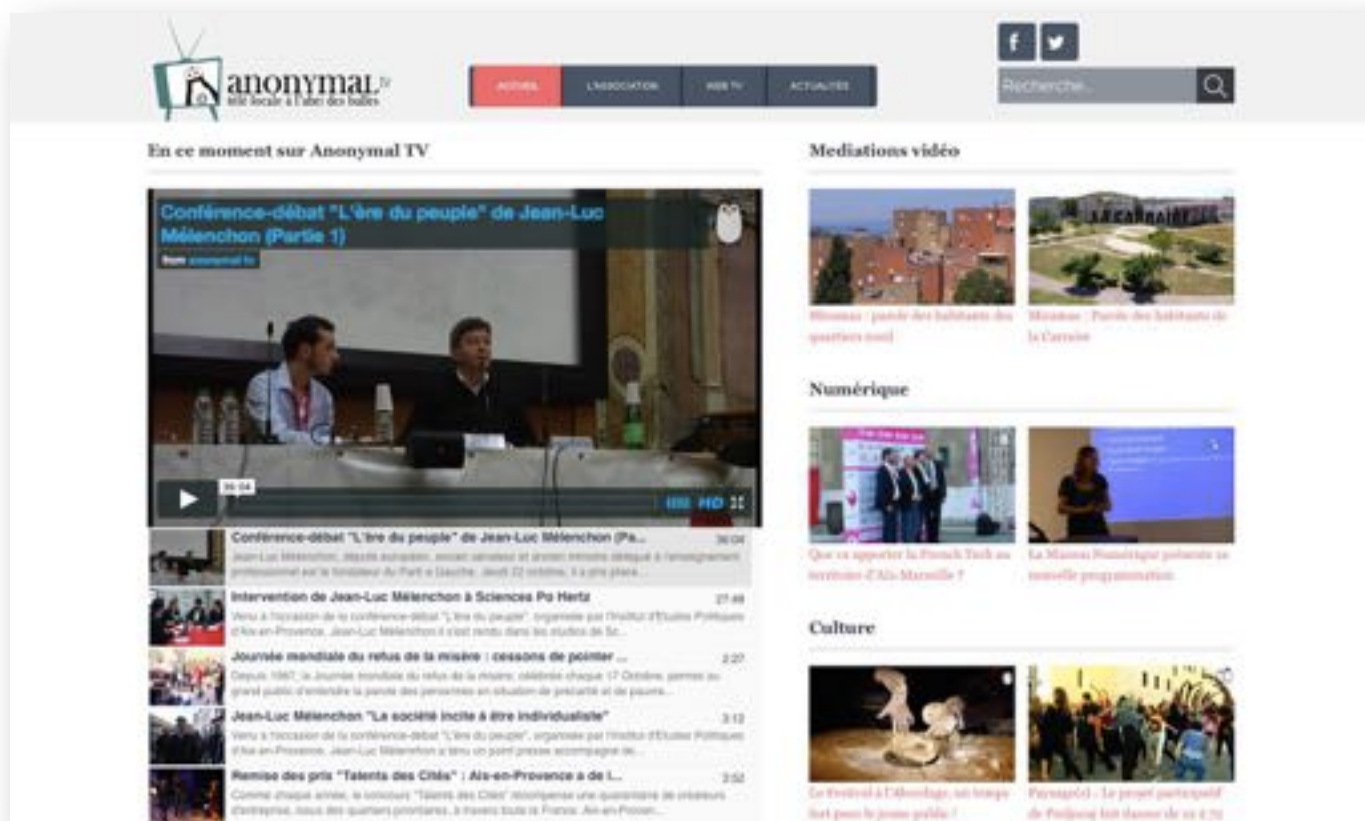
anonymal.tv
télé locale à l'abri des balles

ACTIVES | L'ASSOCIATION | WEB TV | ACTUALITÉS

f

Recherche...

En ce moment sur Anonymal TV

Conférence-débat "L'ère du peuple" de Jean-Luc Mélenchon (Partie 1)
from anonymal.tv

36:04

HD

Conférence-débat "L'ère du peuple" de Jean-Luc Mélenchon (Pa... 36:04
Jean-Luc Mélenchon, député européen, ancien sénateur et ancien ministre délégué à l'enseignement professionnel sur le fondateur du Parti de Gauche. Jeudi 22 octobre, il a pris place...

Intervention de Jean-Luc Mélenchon à Sciences Po Hertz 27:49
Venu à l'occasion de la conférence-débat "L'ère du peuple", organisée par l'Institut d'Etudes Politiques d'Aix-en-Provence, Jean-Luc Mélenchon s'est rendu dans les studios de Sc...

Journée mondiale du refus de la misère : cessons de pointer ... 2:27
Depuis 1987, la Journée mondiale du refus de la misère, célébrée chaque 17 Octobre, permet au grand public d'entendre la parole des personnes en situation de précarité et de pauvre...

Jean-Luc Mélenchon "La société incite à être individualiste" 3:13
Venu à l'occasion de la conférence-débat "L'ère du peuple", organisée par l'Institut d'Etudes Politiques d'Aix-en-Provence, Jean-Luc Mélenchon a tenu un point presse accompagné de...

Remise des prix "Talents des Cités" : Aix-en-Provence a de l... 2:52
Comme chaque année, le concours "Talents des Cités" récompense une quarantaine de créateurs d'entreprise, issus des quartiers prioritaires, à travers toute la France. Aix-en-Proven...

Mediations vidéo

Miramas : parole des habitants des quartiers nord

Miramas : Parole des habitants de la Carraire

Numérique

Que va apporter la French Tech au territoire d'Aix-Marseille ?

La Maison Numérique présente sa nouvelle programmation

Culture

Le Festival à l'Abordage, un temps fort pour le jeune public !

Paysagéo! : Le projet participatif de Pedjaraj fait danser de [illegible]